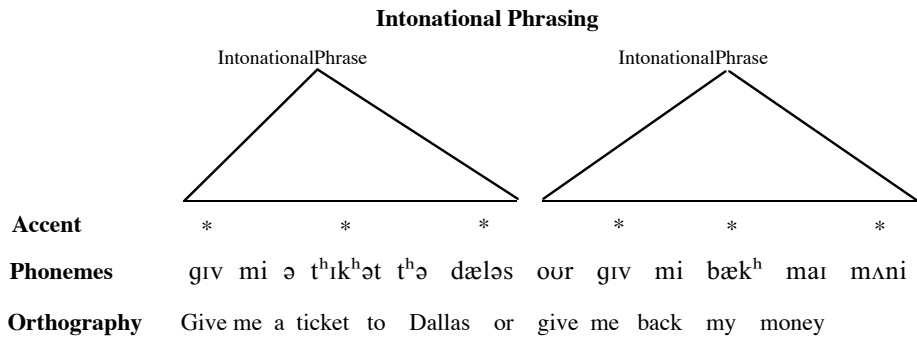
**Intonational Phrasing**

IntonationalPhrase

IntonationalPhrase

**Accent** * * * * * *

**Phonemes** gɪv mi ə tʰɪkʰət tʰə dæləs oʊr gɪv mi bækʰ maɪ mʌni

**Orthography** Give me a ticket to Dallas or give me back my money